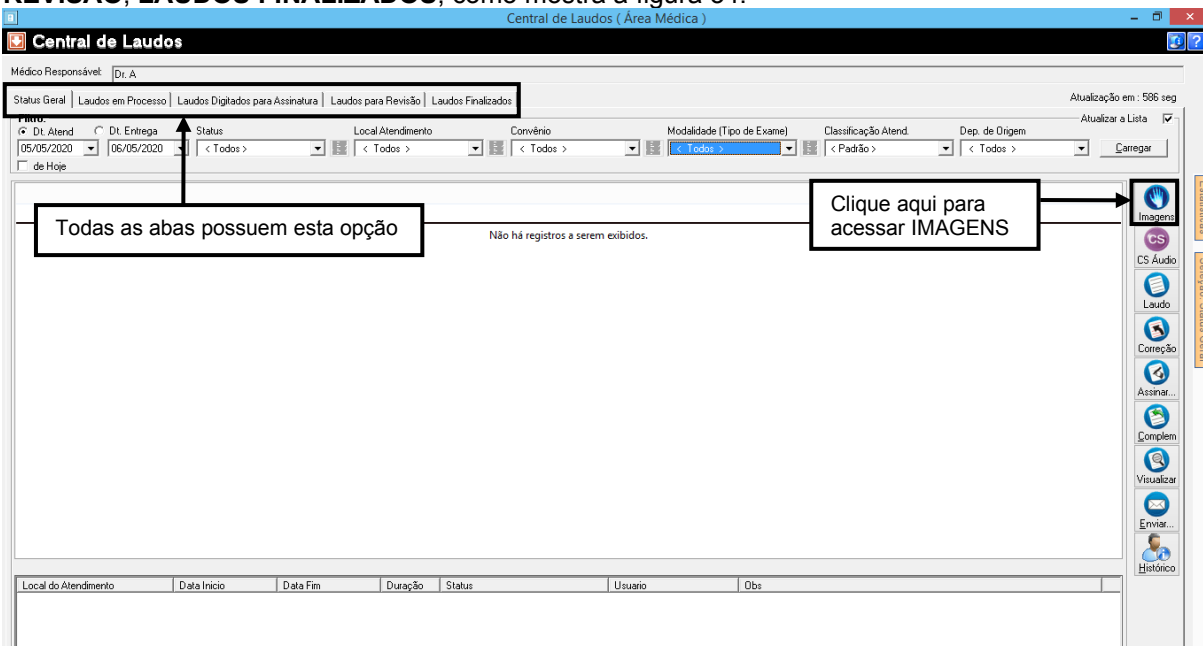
REVISÃO, LAUDOS FINALIZADOS, como mostra a figura 34.

Central de Laudos ( Área Médica )

Central de Laudos

Médico Responsável: Dr. A

Status Geral | Laudos em Processo | Laudos Digitados para Assinatura | Laudos para Revisão | Laudos Finalizados

Atualização em : 586 seg

Filtro:
Dt. Atend | Dt. Entrega | Status | Local Atendimento | Convênio | Modalidade (Tipo de Exame) | Classificação Atend. | Dep. de Origem
Atualizar a Lista
05/05/2020 | 06/05/2020 | < Todos > | < Todos > | < Todos > | < Todos > | < Padrão > | < Todos > | Carregar
de Hoje

Todas as abas possuem esta opção

Não há registros a serem exibidos.

Clique aqui para acessar IMAGENS

Imagens
CS
CS Áudio
Laudo
Correção
Assinar...
Complem
Visualizar
Enviar...
Histórico

| Local do Atendimento | Data Inicio | Data Fim | Duração | Status | Usuario | Obs |
|---|---|---|---|---|---|---|